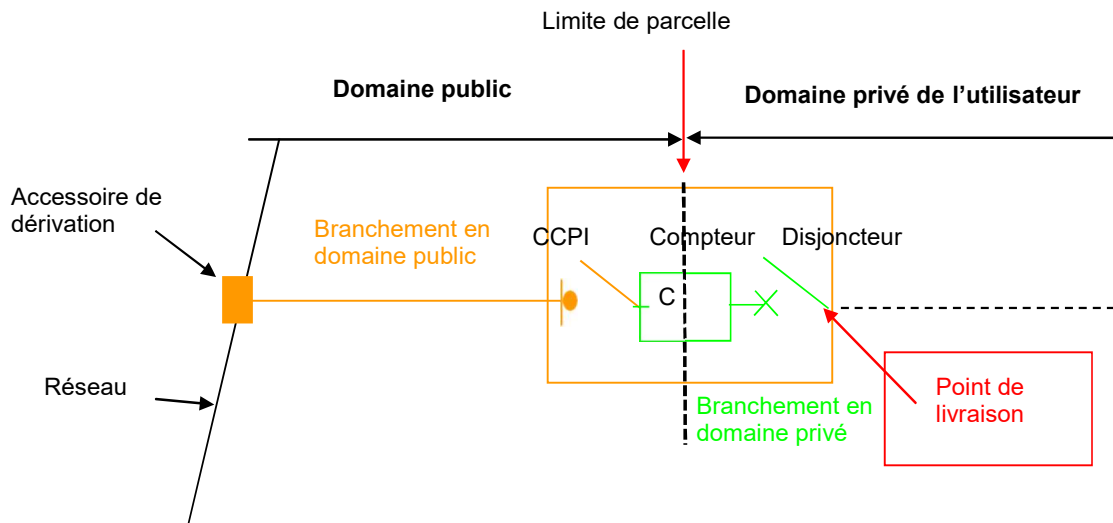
Limite de parcelle

Domaine public

Domaine privé de l’utilisateur

Accessoire de dérivation

Branchement en domaine public

CCPI

Compteur

Disjoncteur

C

Réseau

Point de livraison

Branchement en domaine privé